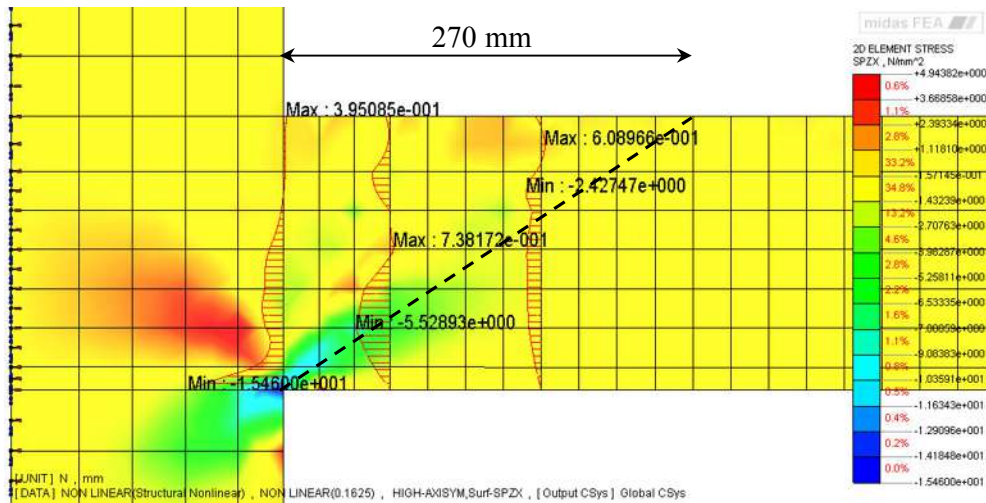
270 mm

midas FEA

2D ELEMENT STRESS
SPZX , N/mm^2

+4.94382e+000
0.6%
+3.66858e+000
1.1%
+2.39334e+000
2.8%
+1.11810e+000
33.2%
-1.57145e-001
34.8%
-1.43239e+000
13.2%
-2.70763e+000
4.6%
-3.98287e+000
2.8%
-5.25811e+000
2.2%
-6.53335e+000
1.6%
-7.80859e+000
1.1%
-9.08383e+000
0.8%
-1.03591e+001
0.5%
-1.16343e+001
0.4%
-1.29096e+001
0.2%
-1.41848e+001
0.0%
-1.54600e+001

Max : 3.95085e-001

Max : 6.08966e-001

Min : -2.42747e+000

Max : 7.38172e-001

Min : -5.52893e+000

Min : -1.54600e+001

[UNIT] N , mm
[DATA] NON LINEAR(Structural Nonlinear) , NON LINEAR(0.1625) , HIGH-AXISYM,Surf-SPZX , [Output CSys] Global CSys